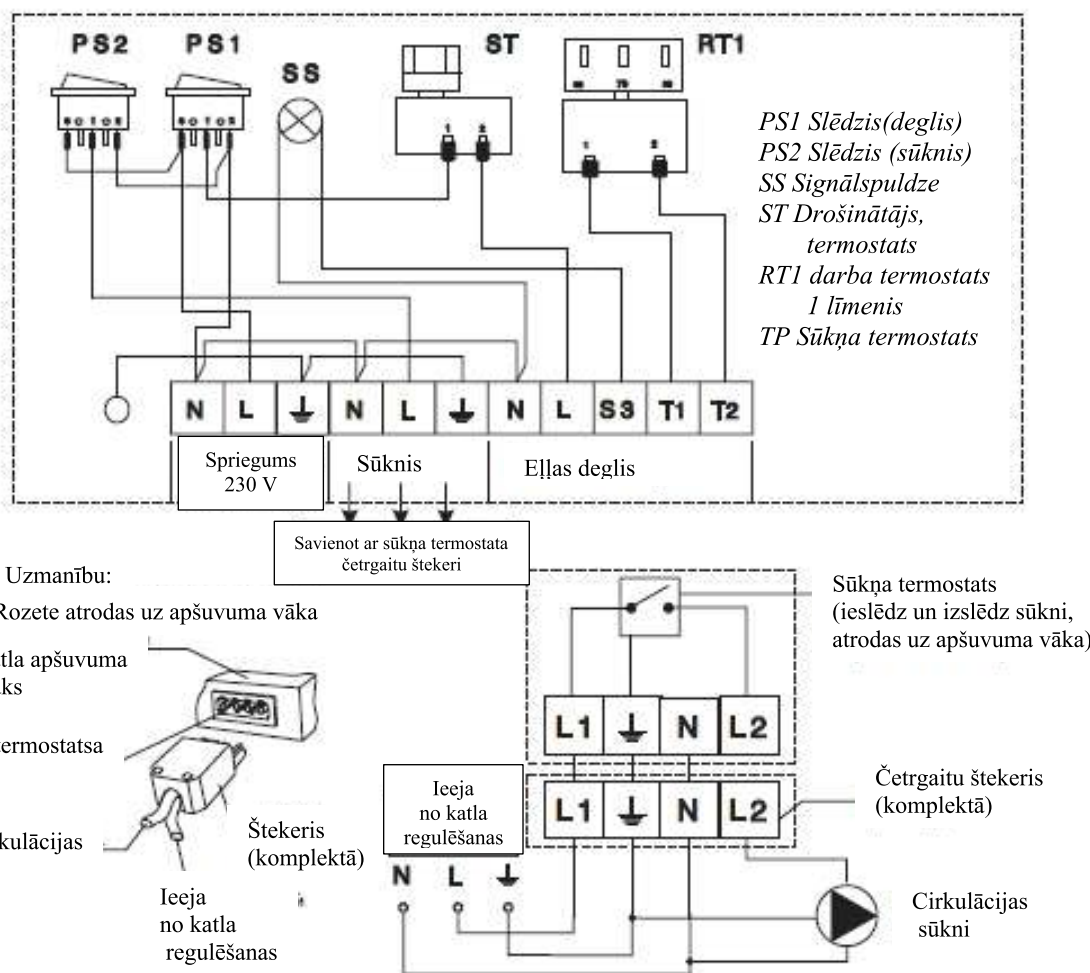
PS2 PS1 SS ST RT1

PS1 Slēdzis(deglis)
PS2 Slēdzis (sūknis)
SS Signālspuldze
ST Drošinātājs, termostats
RT1 darba termostats 1 līmenis
TP Sūkņa termostats

N L ⏊ N L ⏊ N L S3 T1 T2

Spriegums 230 V

Sūknis

Eļļas deglis

Savienot ar sūkņa termostata četrgaitu štekeri

Uzmanību:
Rozete atrodas uz apšuvuma vāka

tla apšuvuma ks

ermostatsa

kulācijas

Štekeris (komplektā)

Ieeja no katla regulēšanas

Sūkņa termostats (ieslēdz un izslēdz sūkni, atrodas uz apšuvuma vāka)

L1 ⏊ N L2

Ieeja no katla regulēšanas

L1 ⏊ N L2

Četrgaitu štekeris (komplektā)

N L ⏊

Cirkulācijas sūkni